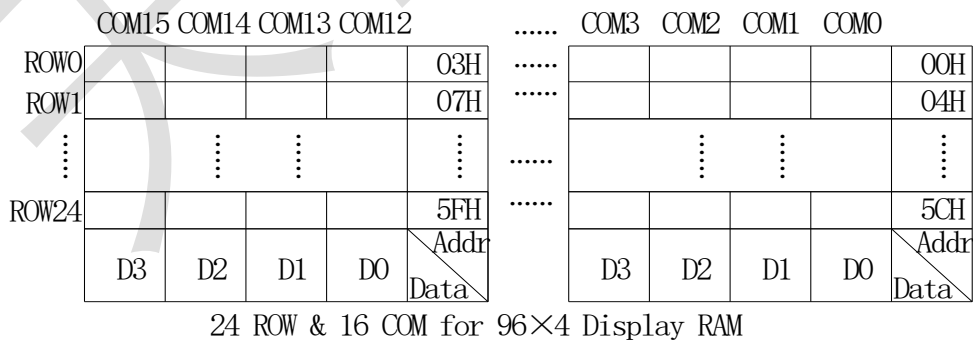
COM15 COM14 COM13 COM12 ...... COM3 COM2 COM1 COM0

| ROW0 | | | | | 03H | ...... | | | | | 00H |
|---|---|---|---|---|---|---|---|---|---|---|---|
| ROW1 | | | | | 07H | ...... | | | | | 04H |
| ⋮ | | ⋮ | ⋮ | | ⋮ | ...... | | ⋮ | ⋮ | | ⋮ |
| ROW24 | | | | | 5FH | ...... | | | | | 5CH |
| | D3 | D2 | D1 | D0 | Addr Data | | D3 | D2 | D1 | D0 | Addr Data |

24 ROW & 16 COM for 96×4 Display RAM